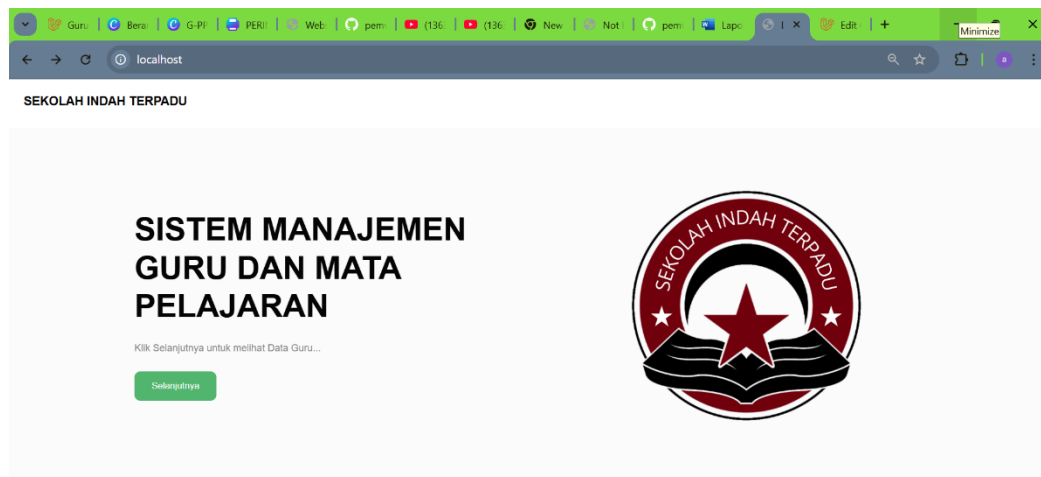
Guru | Berar | G-PF | PERI | Web | pem | (136 | (136 | New | Not | pem | Lapo | | Edit | +

Minimize

localhost

SEKOLAH INDAH TERPADU

SISTEM MANAJEMEN GURU DAN MATA PELAJARAN

Klik Selanjutnya untuk melihat Data Guru...

Selanjutnya

SEKOLAH INDAH TERPADU